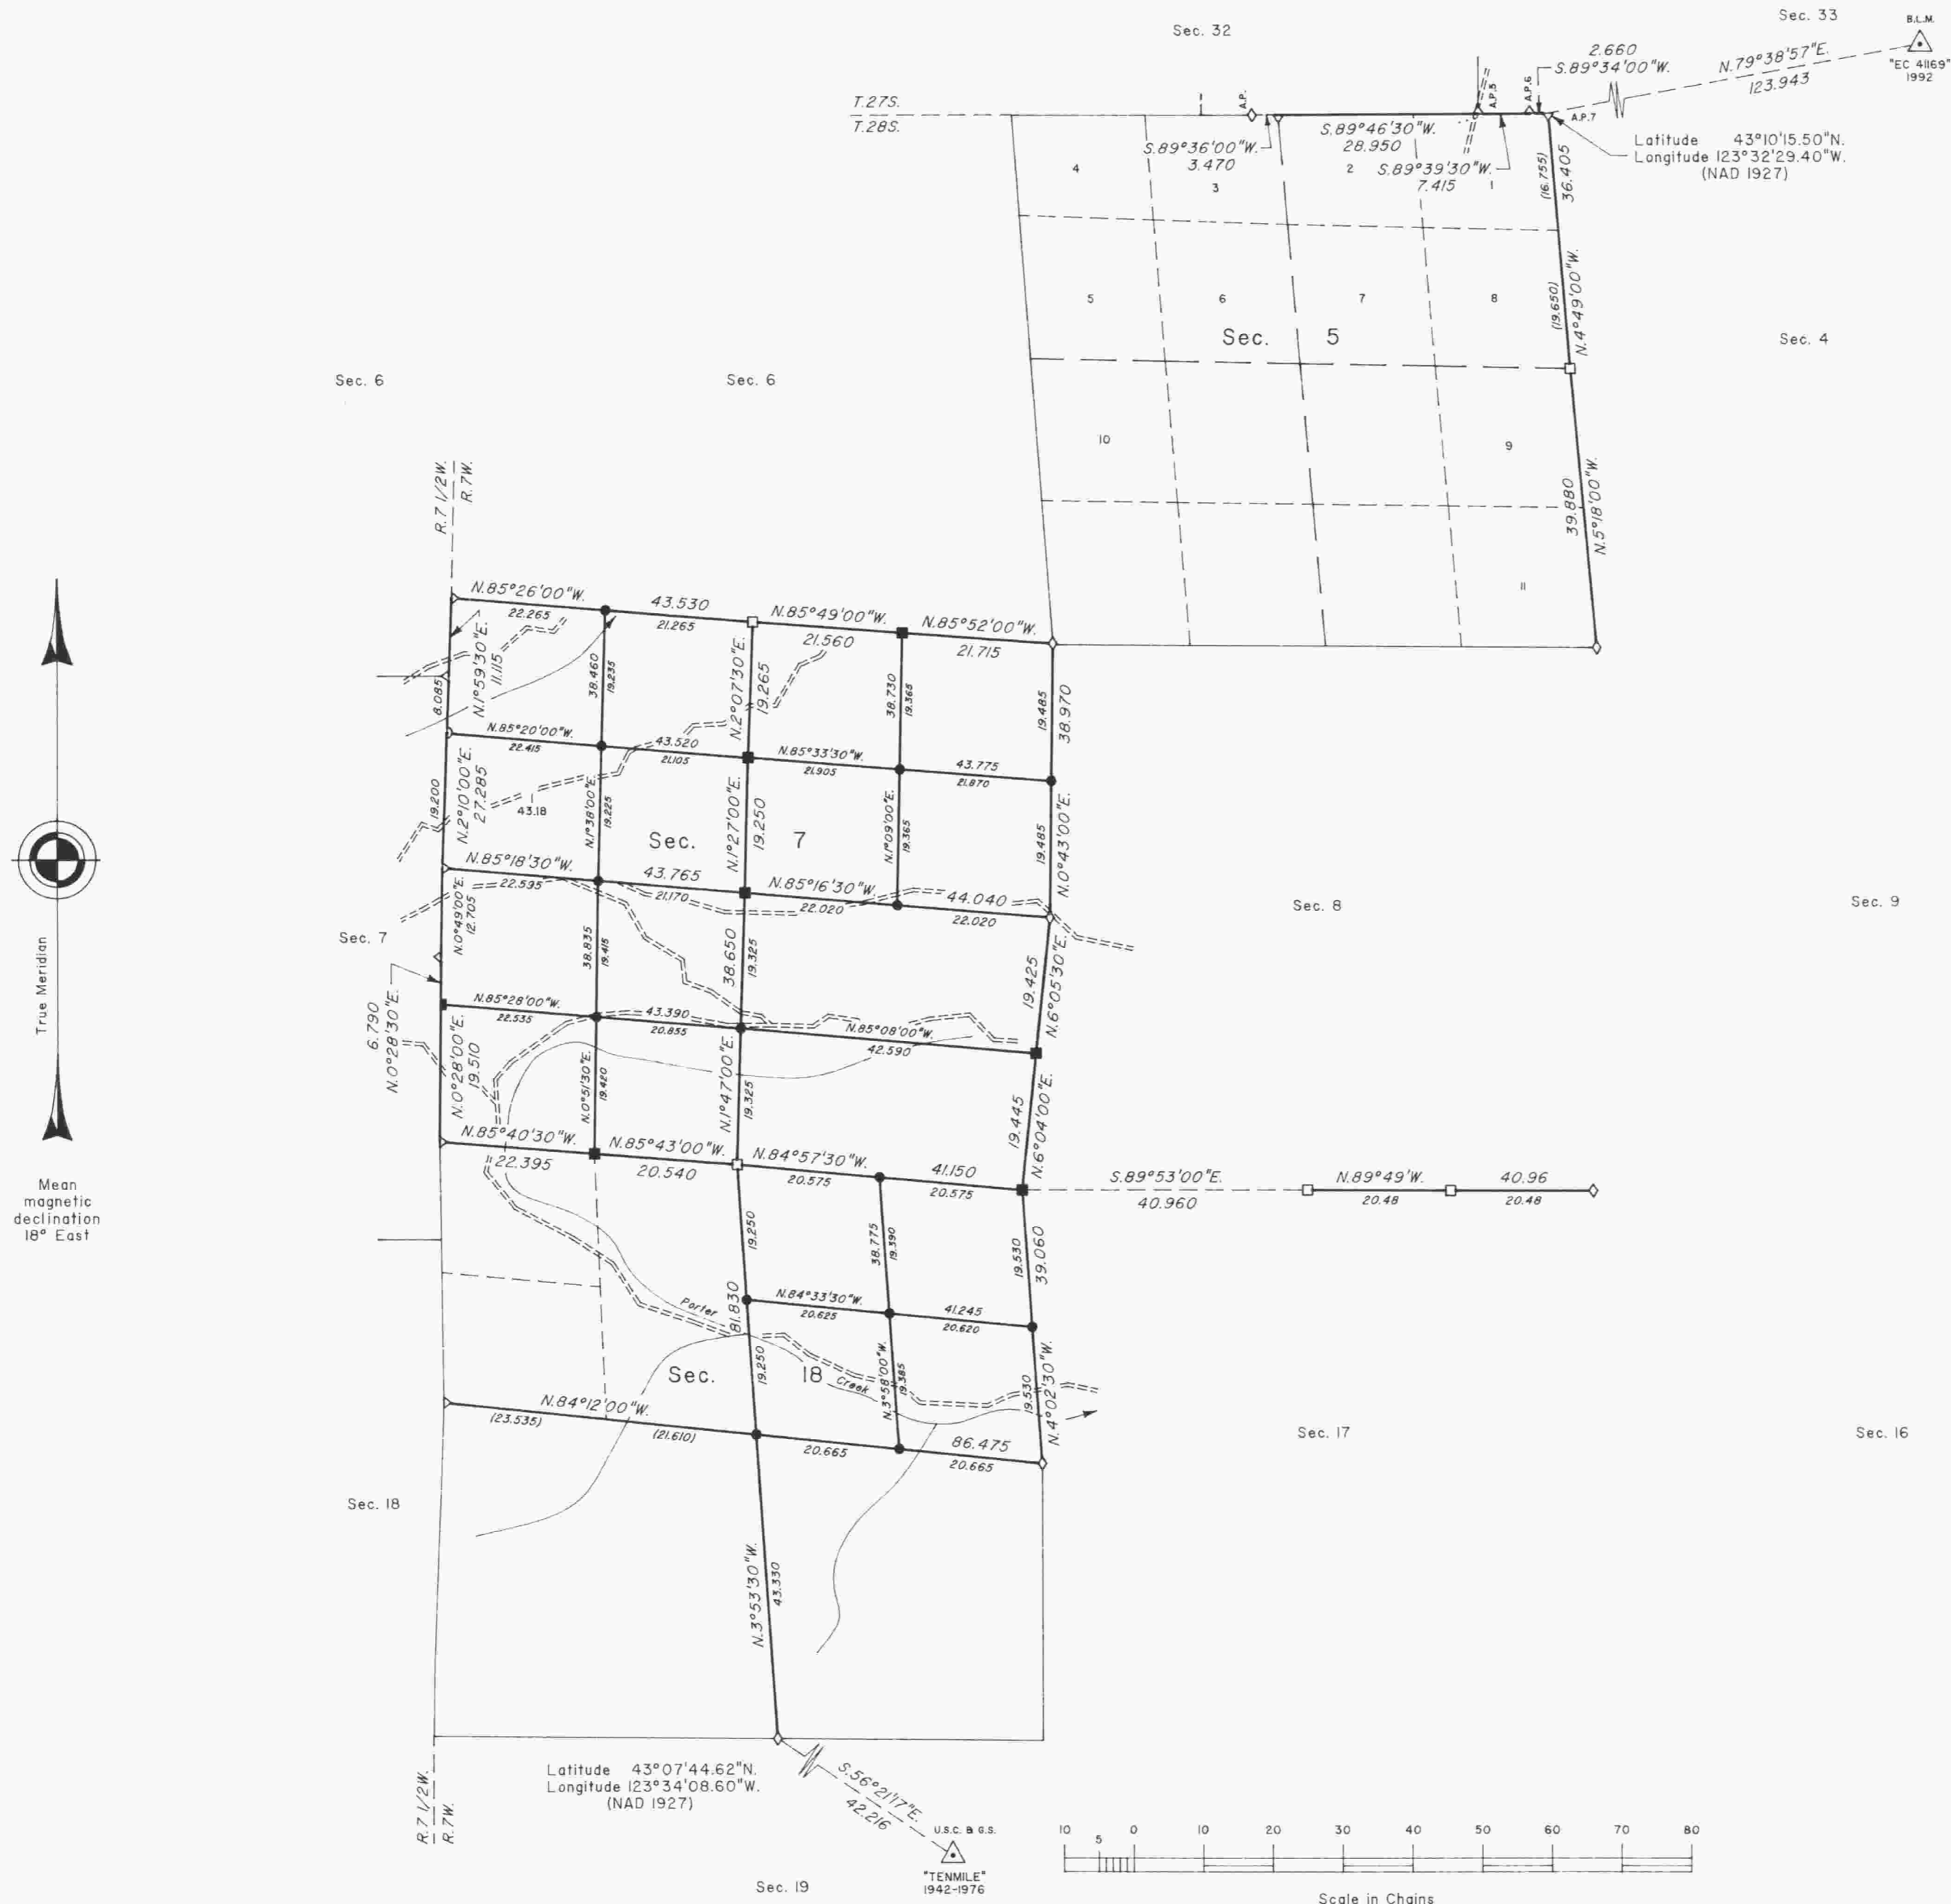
Sec. 32

Sec. 33

B.L.M.

"EC 41169"
1992

2.660
S.89°34'00"W.

N.79°38'57"E.
123.943

T.27S.
T.28S.

A.P.

A.P.5

A.P.6

A.P.7

S.89°46'30"W.
28.950

S.89°36'00"W.
3.470

S.89°39'30"W.
7.415

Latitude 43°10'15.50"N.
Longitude 123°32'29.40"W.
(NAD 1927)

4

3

2

(16.755)

36.405

5

6

7

8

Sec. 5

(19.650)

N.4°49'00"W.

Sec. 4

Sec. 6

Sec. 6

10

9

39.880

N.5°18'00"W.

11

R.7 1/2W.
R.7W.

N.85°26'00"W.
22.265

43.530
21.265

N.85°49'00"W.
21.560

N.85°52'00"W.
21.715

11.115

N.1°59'30"E.

8.085

38.460

19.235

N.2°07'30"E.

19.265

38.730

19.365

19.485

38.970

N.85°20'00"W.
22.415

43.520
21.105

N.85°33'30"W.
21.905

43.775
21.870

19.200

N.2°10'00"E.

27.285

43.18

N.1°36'00"E.

19.225

Sec. 7

N.1°27'00"E.

19.250

N.1°09'00"E.

19.365

19.485

N.0°43'00"E.

N.85°18'30"W.
22.595

43.765
21.170

N.85°16'30"W.
22.020

44.040
22.020

Sec. 8

Sec. 9

Sec. 7

N.0°49'00"E.
12.705

38.835

19.415

38.650

19.325

19.425

N.6°05'30"E.

True Meridian

6.790
N.0°28'30"E.

N.85°28'00"W.
22.535

43.390
20.855

N.85°08'00"W.
42.590

N.0°28'00"E.
19.510

N.0°51'30"E.

19.420

N.1°47'00"E.

19.325

19.445

N.6°04'00"E.

N.85°40'30"W.
22.395

N.85°43'00"W.
20.540

N.84°57'30"W.
20.575

41.150
20.575

S.89°53'00"E.
40.960

N.89°49'W.
20.48

40.96
20.48

Mean magnetic declination 18° East

19.250

38.775

19.390

19.530

39.060

N.84°33'30"W.
20.625

41.245
20.620

Porter

81.830

Sec. 18

19.250

Creek

N.3°58'00"W.

19.385

19.530

N.4°02'30"W.

Sec. 17

Sec. 16

N.84°12'00"W.
(23.535)

(21.610)

20.665

86.475
20.665

Sec. 18

N.3°53'30"W.

43.330

Latitude 43°07'44.62"N.
Longitude 123°34'08.60"W.
(NAD 1927)

S.56°21'17"E.
42.216

U.S.C. & G.S.

"TENMILE"
1942-1976

R.7 1/2W.
R.7W.

Sec. 19

10 5 0 10 20 30 40 50 60 70 80

Scale in Chains